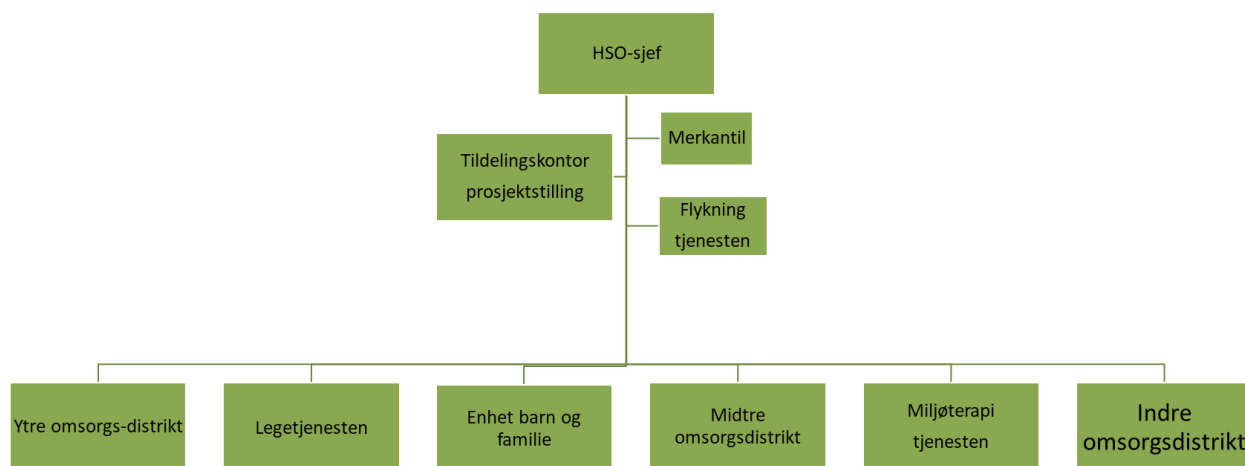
HSO-sjef

Tildelingskontor prosjektstilling

Merkantil

Flykning tjenesten

Ytre omsorgs-distrikt

Legetjenesten

Enhet barn og familie

Midtre omsorgsdistrikt

Miljøterapi tjenesten

Indre omsorgsdistrikt